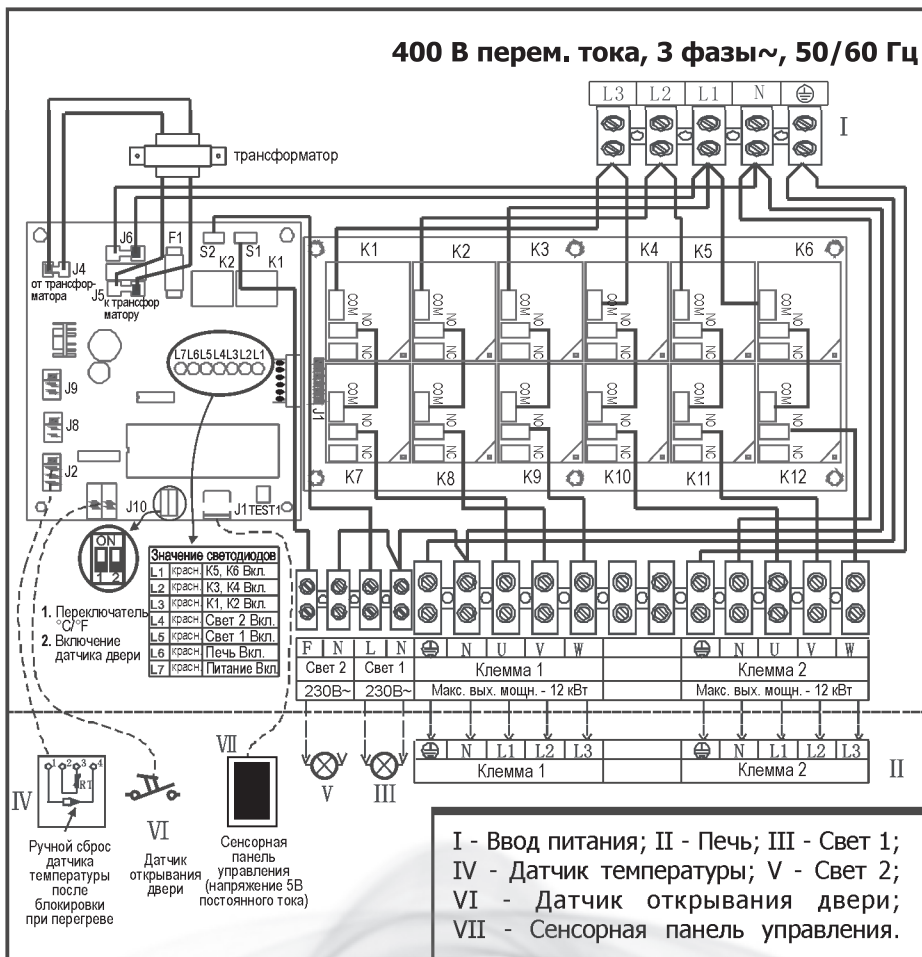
400 В перем. тока, 3 фазы~, 50/60 Гц

L3 L2 L1 N

I

трансформатор

J4 от трансформатора
J5 к трансформатору
J6 F1 S2 K2 S1 K1

K1 K2 K3 K4 K5 K6

COM NO NC

L7L6L5L4L3L2L1

J1

J9
J8
J2

K7 K8 K9 K10 K11 K12

J10 J1 TEST1

ON
1 2

| Значение светодиодов | | |
|---|---|---|
| L1 | красн. | K5, K6 Вкл. |
| L2 | красн. | K3, K4 Вкл. |
| L3 | красн. | K1, K2 Вкл. |
| L4 | красн. | Свет 2 Вкл. |
| L5 | красн. | Свет 1 Вкл. |
| L6 | красн. | Печь Вкл. |
| L7 | красн. | Питание Вкл. |

1. Переключатель °C/°F
2. Включение датчика двери

| F | N | L | N | ⏚ | N | U | V | W | | ⏚ | N | U | V | W |
|---|---|---|---|---|---|---|---|---|---|---|---|---|---|---|
| Свет 2 | | Свет 1 | | Клемма 1 | | | | | | Клемма 2 | | | | |
| 230В~ | | 230В~ | | Макс. вых. мощн. - 12 кВт | | | | | | Макс. вых. мощн. - 12 кВт | | | | |

| ⏚ | N | L1 | L2 | L3 | ⏚ | N | L1 | L2 | L3 |
|---|---|---|---|---|---|---|---|---|---|
| Клемма 1 | | | | | Клемма 2 | | | | |

II

1 2 3 4 RT

IV

Ручной сброс датчика температуры после блокировки при перегреве

VI

Датчик открывания двери

VII

Сенсорная панель управления (напряжение 5В постоянного тока)

V III

I - Ввод питания; II - Печь; III - Свет 1;
IV - Датчик температуры; V - Свет 2;
VI - Датчик открывания двери;
VII - Сенсорная панель управления.